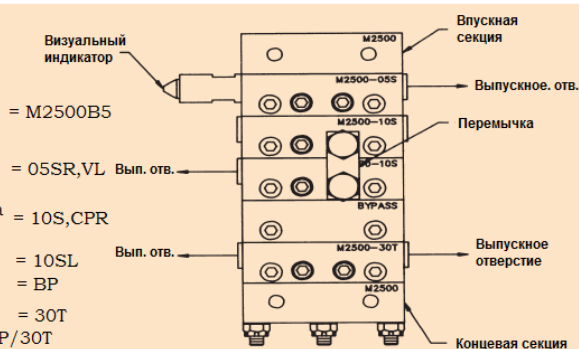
Визуальный индикатор

Впускная секция

M2500

M2500–05S

Выпускное. отв.

= M2500B5

M2500–10S

Перемычка

= 05SR,VL

Вып. отв.

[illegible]0–10S

BYPASS

a = 10S,CPR

Вып. отв.

M2500–30T

Выпускное отверстие

= 10SL

= BP

M2500

= 30T

P/30T

Концевая секция